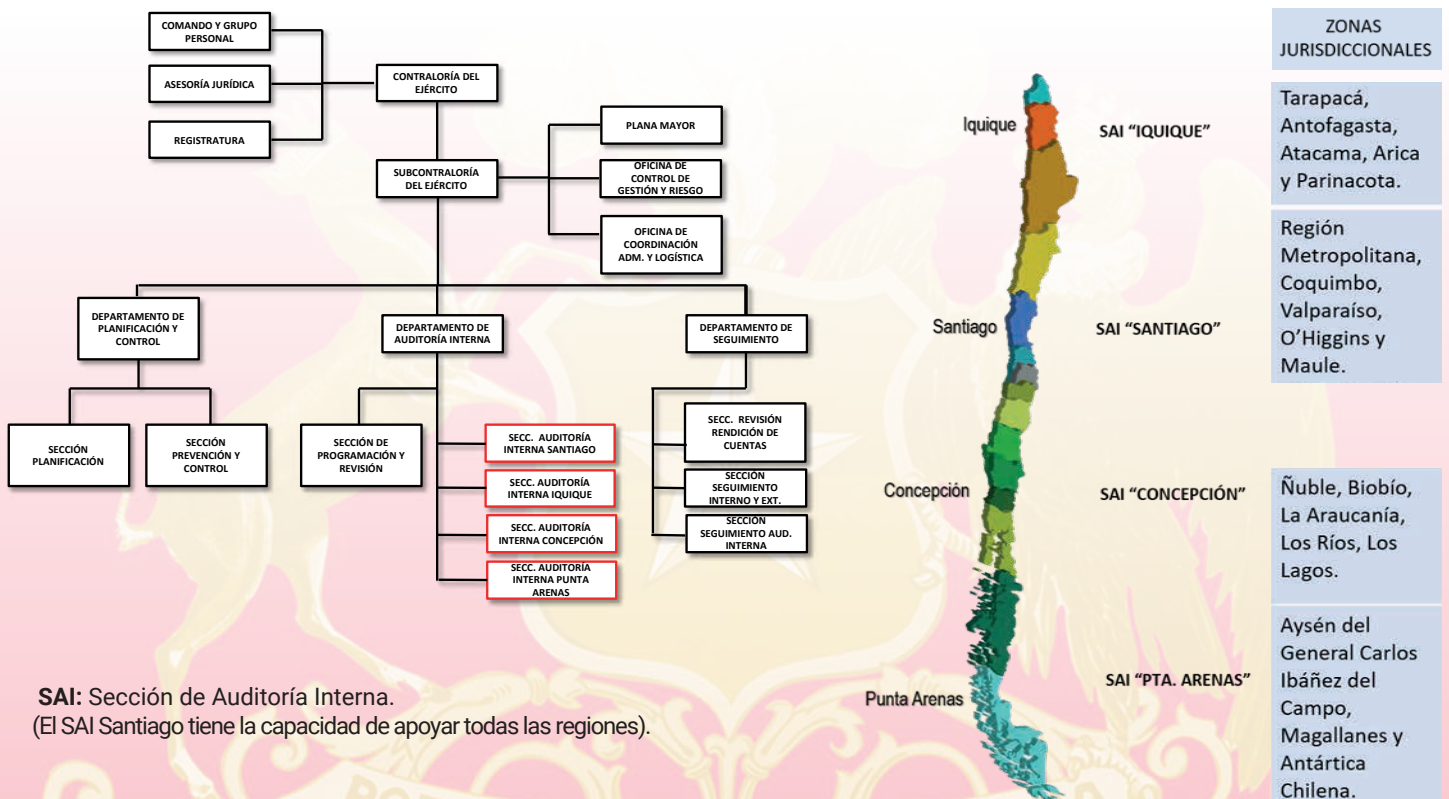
COMANDO Y GRUPO PERSONAL

ASESORÍA JURÍDICA

REGISTRATURA

CONTRALORÍA DEL EJÉRCITO

SUBCONTRALORÍA DEL EJÉRCITO

PLANA MAYOR

OFICINA DE CONTROL DE GESTIÓN Y RIESGO

OFICINA DE COORDINACIÓN ADM. Y LOGÍSTICA

DEPARTAMENTO DE PLANIFICACIÓN Y CONTROL

DEPARTAMENTO DE AUDITORÍA INTERNA

DEPARTAMENTO DE SEGUIMIENTO

SECCIÓN PLANIFICACIÓN

SECCIÓN PREVENCIÓN Y CONTROL

SECCIÓN DE PROGRAMACIÓN Y REVISIÓN

SECC. AUDITORÍA INTERNA SANTIAGO

SECC. AUDITORÍA INTERNA IQUIQUE

SECC. AUDITORÍA INTERNA CONCEPCIÓN

SECC. AUDITORÍA INTERNA PUNTA ARENAS

SECC. REVISIÓN RENDICIÓN DE CUENTAS

SECCIÓN SEGUIMIENTO INTERNO Y EXT.

SECCIÓN SEGUIMIENTO AUD. INTERNA

SAI: Sección de Auditoría Interna.
(El SAI Santiago tiene la capacidad de apoyar todas las regiones).

Iquique

Santiago

Concepción

Punta Arenas

SAI "IQUIQUE"

SAI "SANTIAGO"

SAI "CONCEPCIÓN"

SAI "PTA. ARENAS"

ZONAS JURISDICCIONALES

Tarapacá, Antofagasta, Atacama, Arica y Parinacota.

Región Metropolitana, Coquimbo, Valparaíso, O'Higgins y Maule.

Ñuble, Biobío, La Araucanía, Los Ríos, Los Lagos.

Aysén del General Carlos Ibáñez del Campo, Magallanes y Antártica Chilena.